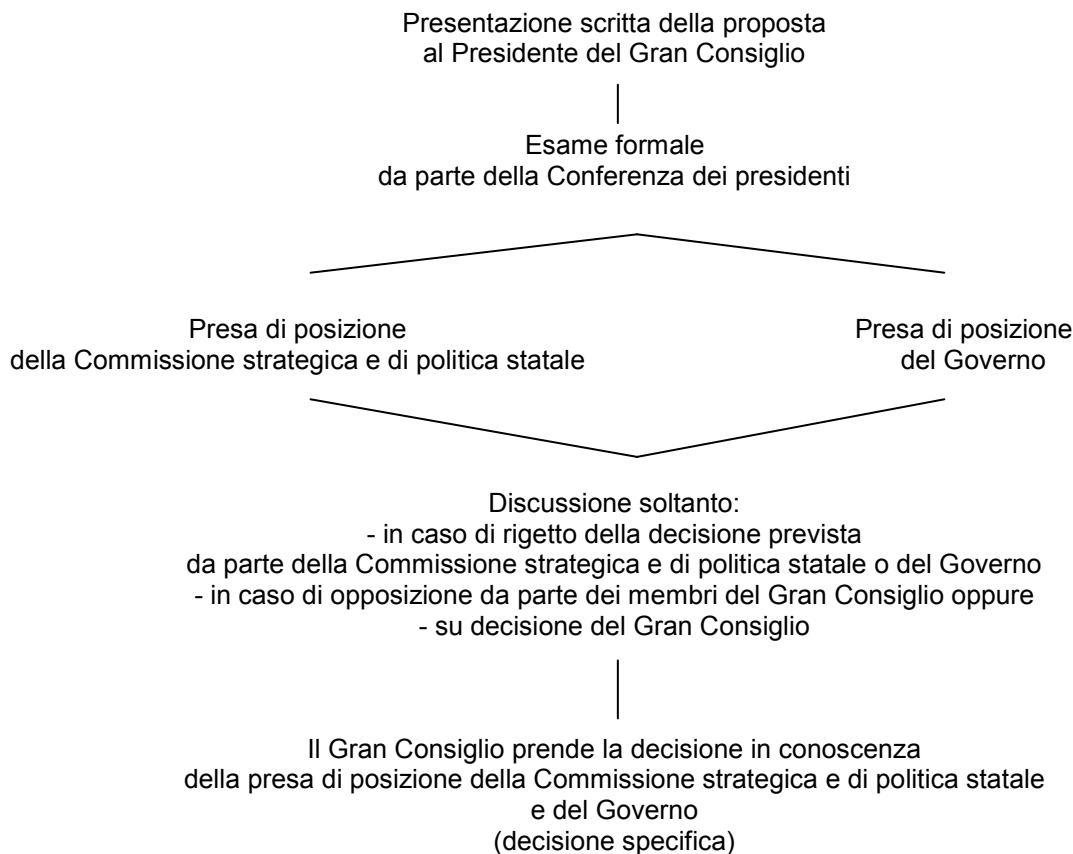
Presentazione scritta della proposta
al Presidente del Gran Consiglio

Esame formale
da parte della Conferenza dei presidenti

Presa di posizione
della Commissione strategica e di politica statale

Presa di posizione
del Governo

Discussione soltanto:
- in caso di rigetto della decisione prevista
da parte della Commissione strategica e di politica statale o del Governo
- in caso di opposizione da parte dei membri del Gran Consiglio oppure
- su decisione del Gran Consiglio

Il Gran Consiglio prende la decisione in conoscenza
della presa di posizione della Commissione strategica e di politica statale
e del Governo
(decisione specifica)